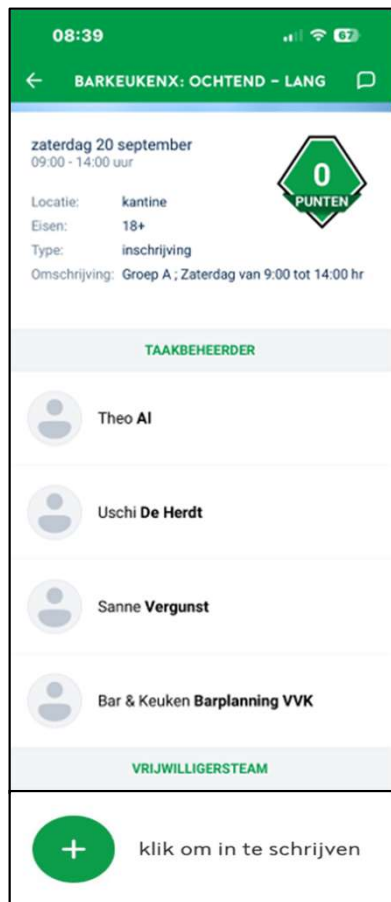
08:39

67

BARKEUKENX: OCHTEND - LANG

zaterdag 20 september
09:00 - 14:00 uur

0
PUNTEN

| Locatie: | kantine |
|---|---|
| Eisen: | 18+ |
| Type: | inschrijving |
| Omschrijving: | Groep A ; Zaterdag van 9:00 tot 14:00 hr |

TAAKBEHEERDER

Theo **Al**

Uschi **De Herdt**

Sanne **Vergunst**

Bar & Keuken **Barplanning VVK**

VRIJWILLIGERSTEAM

+

klik om in te schrijven